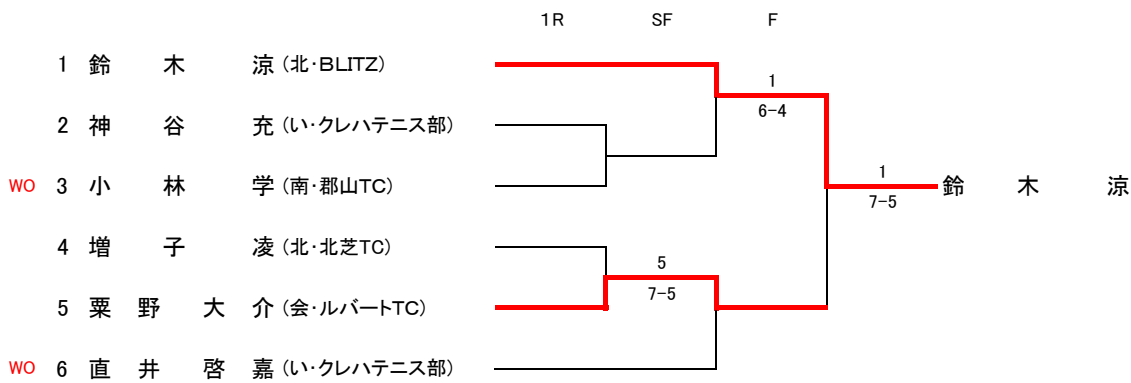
1R SF F

1 鈴 木 涼 (北·BLITZ)

2 神 谷 充 (い·クレハテニス部)

WO 3 小 林 学 (南·郡山TC)

4 増 子 凌 (北·北芝TC)

5 粟 野 大 介 (会·ルバートTC)

WO 6 直 井 啓 嘉 (い·クレハテニス部)

1
6-4

5
7-5

1
7-5

鈴 木 涼